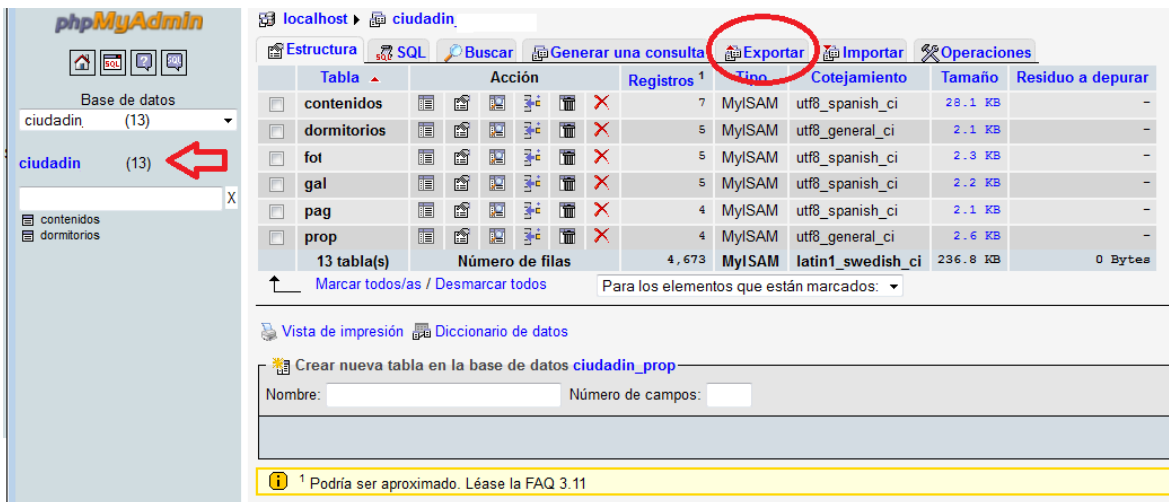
phpMyAdmin

Base de datos
ciudadin (13)

ciudadin (13)

X

contenidos
dormitorios

localhost ▸ ciudadin

Estructura SQL Buscar Generar una consulta Exportar Importar Operaciones

| | Tabla ▲ | Acción | Registros $^1$ | Tipo | Cotejamiento | Tamaño | Residuo a depurar |
|---|---|---|---|---|---|---|---|
| | contenidos | | 7 | MyISAM | utf8_spanish_ci | 28.1 KB | - |
| | dormitorios | | 5 | MyISAM | utf8_general_ci | 2.1 KB | - |
| | fot | | 5 | MyISAM | utf8_spanish_ci | 2.3 KB | - |
| | gal | | 5 | MyISAM | utf8_spanish_ci | 2.2 KB | - |
| | pag | | 4 | MyISAM | utf8_spanish_ci | 2.1 KB | - |
| | prop | | 4 | MyISAM | utf8_general_ci | 2.6 KB | - |
| | 13 tabla(s) | Número de filas | 4,673 | MyISAM | latin1_swedish_ci | 236.8 KB | 0 Bytes |

Marcar todos/as / Desmarcar todos Para los elementos que están marcados:

Vista de impresión Diccionario de datos

Crear nueva tabla en la base de datos ciudadin_prop

Nombre: Número de campos:

$^1$ Podría ser aproximado. Léase la FAQ 3.11